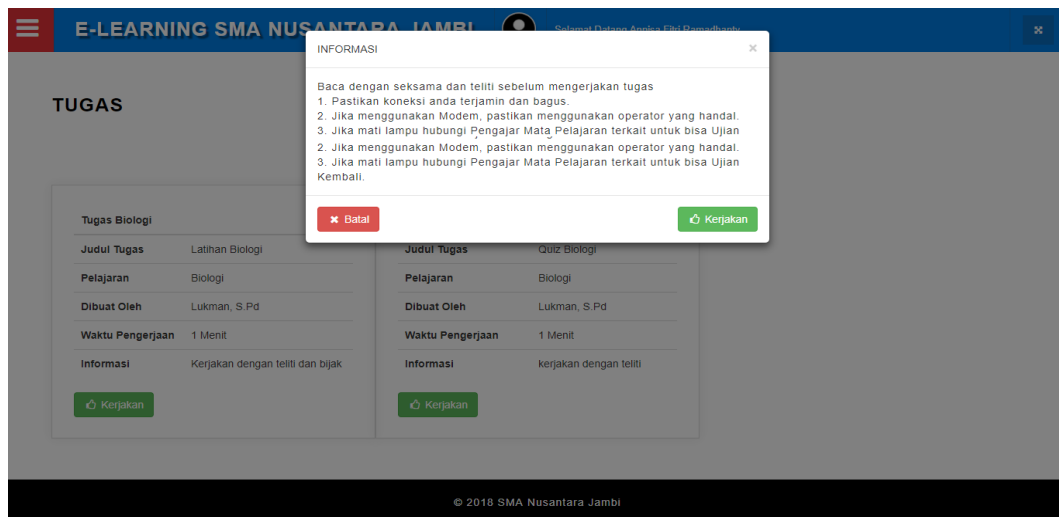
E-LEARNING SMA NUSANTARA JAMBI

Selamat Datang Annisa Fitri Ramadhanty

INFORMASI

×

Baca dengan seksama dan teliti sebelum mengerjakan tugas
1. Pastikan koneksi anda terjamin dan bagus.
2. Jika menggunakan Modem, pastikan menggunakan operator yang handal.
3. Jika mati lampu hubungi Pengajar Mata Pelajaran terkait untuk bisa Ujian
2. Jika menggunakan Modem, pastikan menggunakan operator yang handal.
3. Jika mati lampu hubungi Pengajar Mata Pelajaran terkait untuk bisa Ujian Kembali.

✖ Batal

Kerjakan

TUGAS

| Tugas Biologi | |
|---|---|
| Judul Tugas | Latihan Biologi |
| Pelajaran | Biologi |
| Dibuat Oleh | Lukman, S.Pd |
| Waktu Pengerjaan | 1 Menit |
| Informasi | Kerjakan dengan teliti dan bijak |

Kerjakan

| | |
|---|---|
| Judul Tugas | Quiz Biologi |
| Pelajaran | Biologi |
| Dibuat Oleh | Lukman, S.Pd |
| Waktu Pengerjaan | 1 Menit |
| Informasi | kerjakan dengan teliti |

Kerjakan

© 2018 SMA Nusantara Jambi